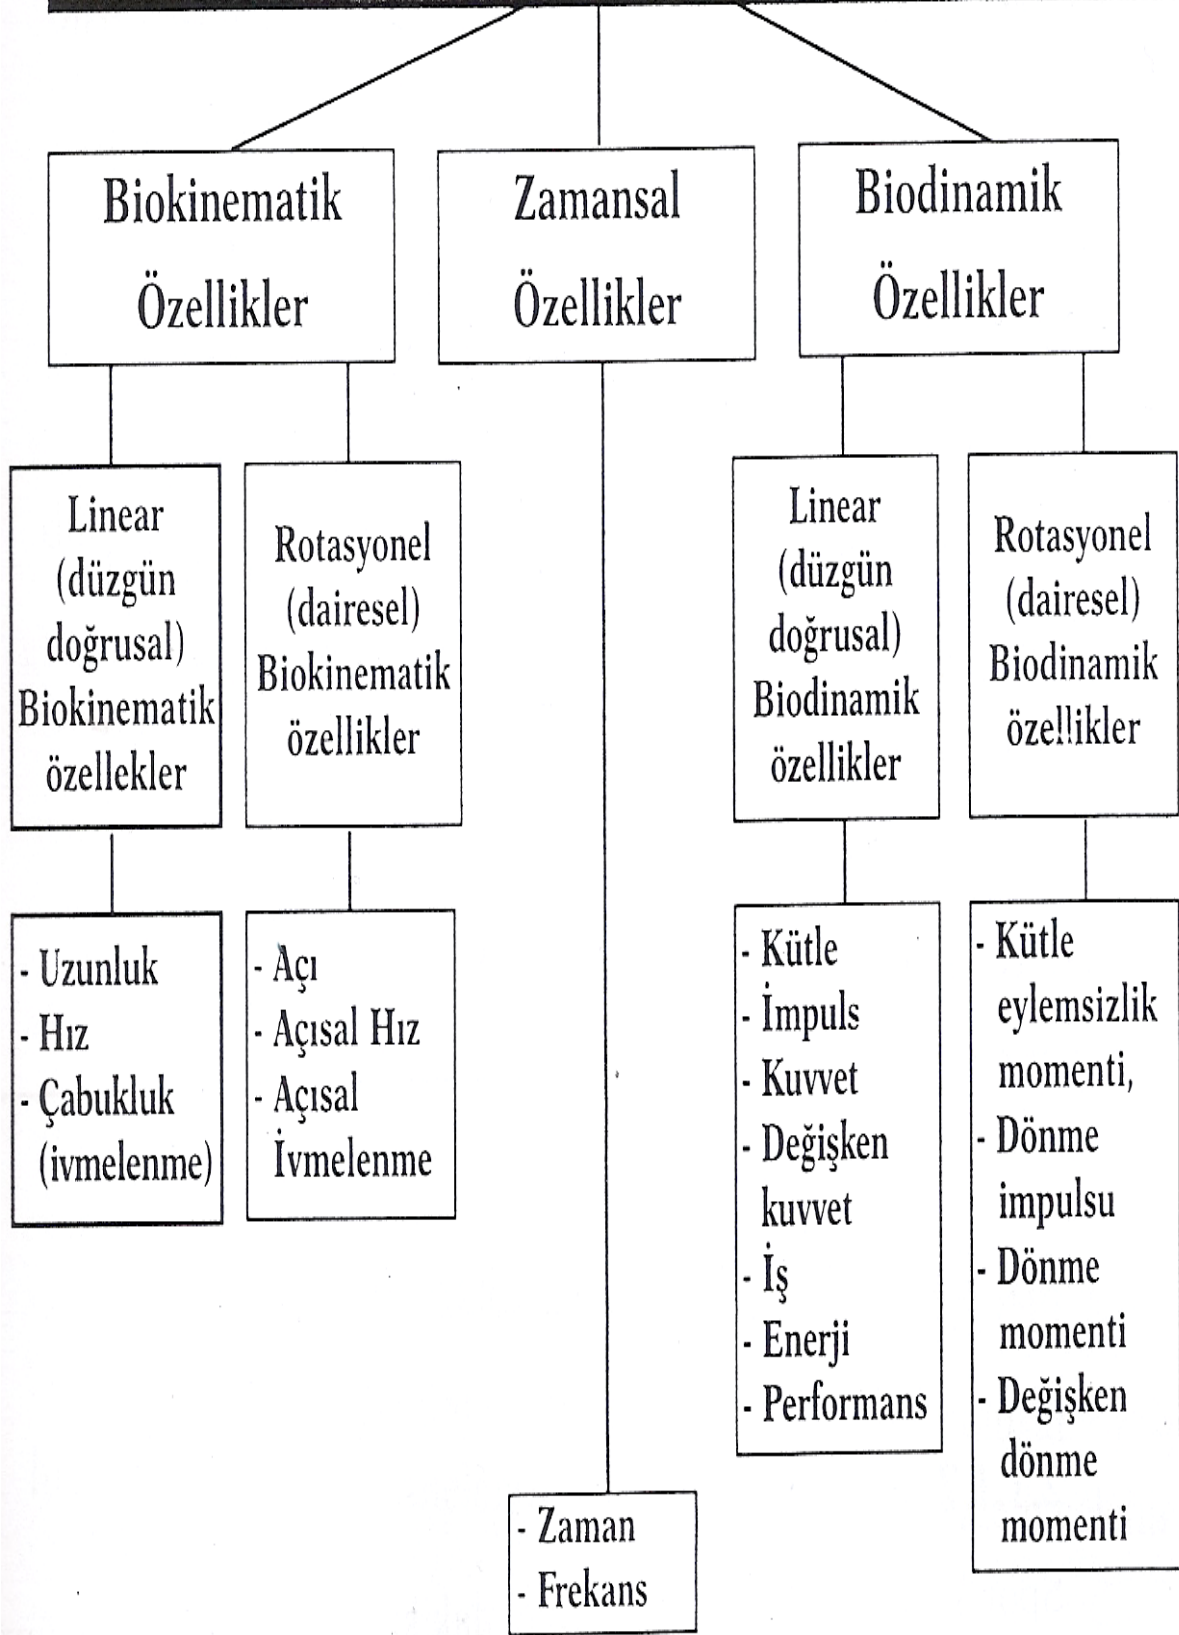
Biokinematik Özellikler

Zamansal Özellikler

Biodinamik Özellikler

Linear (düzgün doğrusal) Biokinematik özellekler

Rotasyonel (dairesel) Biokinematik özellikler

Linear (düzgün doğrusal) Biodinamik özellikler

Rotasyonel (dairesel) Biodinamik özellikler

- Uzunluk
- Hız
- Çabukluk (ivmelenme)

- Açı
- Açısal Hız
- Açısal İvmelenme

- Kütle
- İmpuls
- Kuvvet
- Değişken kuvvet
- İş
- Enerji
- Performans

- Kütle eylemsizlik momenti,
- Dönme impulsu
- Dönme momenti
- Değişken dönme momenti

- Zaman
- Frekans